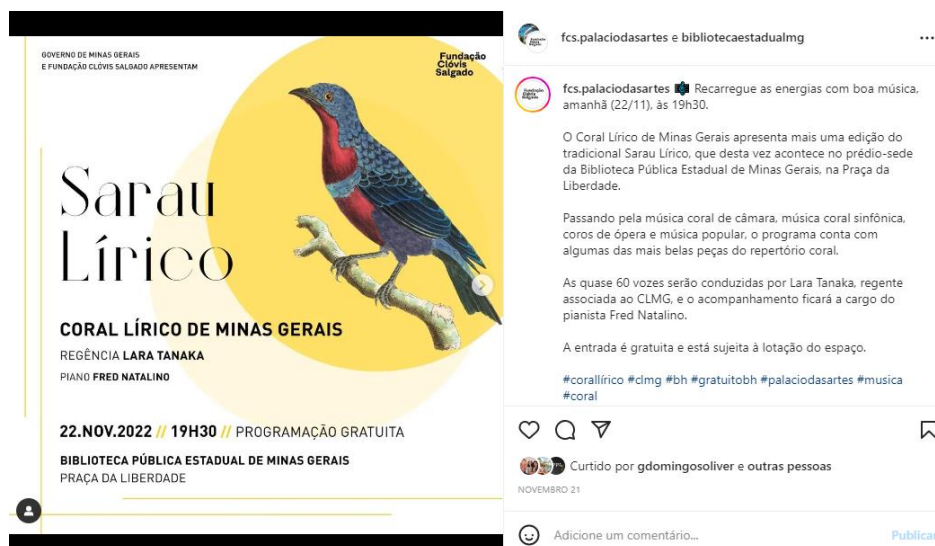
GOVERNO DE MINAS GERAIS
E FUNDAÇÃO CLÓVIS SALGADO APRESENTAM

Fundação Clóvis Salgado

Sarau Lírico

CORAL LÍRICO DE MINAS GERAIS
REGÊNCIA LARA TANAKA
PIANO FRED NATALINO

22.NOV.2022 // 19H30 // PROGRAMAÇÃO GRATUITA

BIBLIOTECA PÚBLICA ESTADUAL DE MINAS GERAIS
PRAÇA DA LIBERDADE

fcs.palaciodasartes e bibliotecaestadualmg ...

fcs.palaciodasartes Recarregue as energias com boa música, amanhã (22/11), às 19h30.

O Coral Lírico de Minas Gerais apresenta mais uma edição do tradicional Sarau Lírico, que desta vez acontece no prédio-sede da Biblioteca Pública Estadual de Minas Gerais, na Praça da Liberdade.

Passando pela música coral de câmara, música coral sinfônica, coros de ópera e música popular, o programa conta com algumas das mais belas peças do repertório coral.

As quase 60 vozes serão conduzidas por Lara Tanaka, regente associada ao CLMG, e o acompanhamento ficará a cargo do pianista Fred Natalino.

A entrada é gratuita e está sujeita à lotação do espaço.

#corallírico #clmg #bh #gratuitobh #palaciodasartes #musica #coral

Curtido por gdomingosoliver e outras pessoas

NOVEMBRO 21

Adicione um comentário...

Publicar